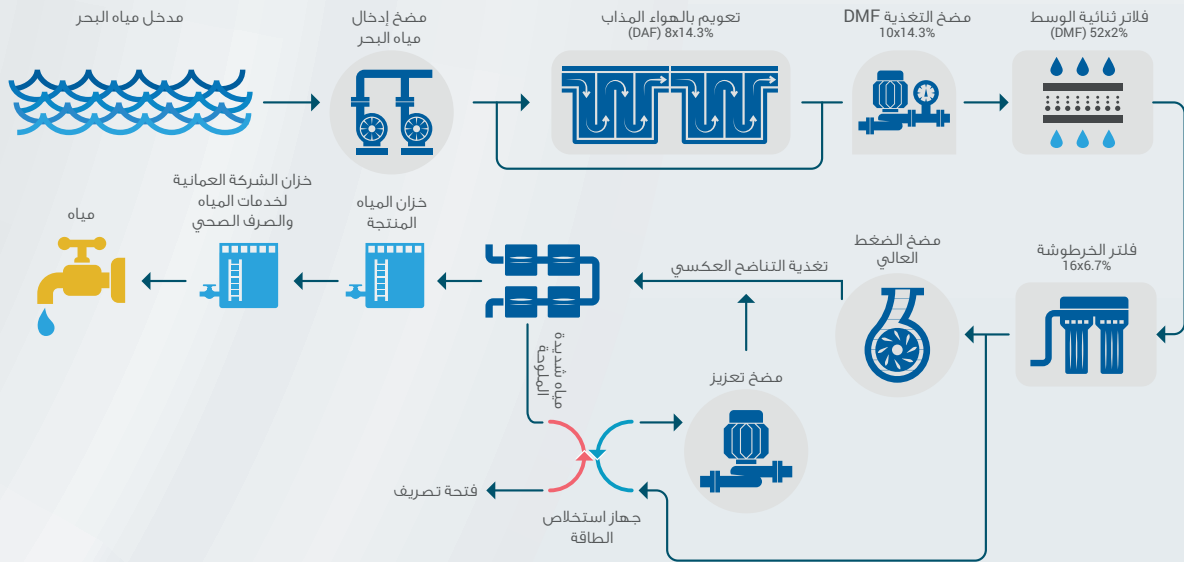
مدخل مياه البحر

مضخ إدخال مياه البحر

تعويم بالهواء المذاب
(DAF) 8x14.3%

مضخ التغذية DMF
10x14.3%

فلاتر ثنائية الوسط
(DMF) 52x2%

مياه

خزان الشركة العمانية لخدمات المياه والصرف الصحي

خزان المياه المنتجة

تغذية التناضح العكسي

مضخ الضغط العالي

فلتر الخرطوشة
16x6.7%

مياه شديدة الملوحة

مضخ تعزيز

فتحة تصريف

جهاز استخلاص الطاقة